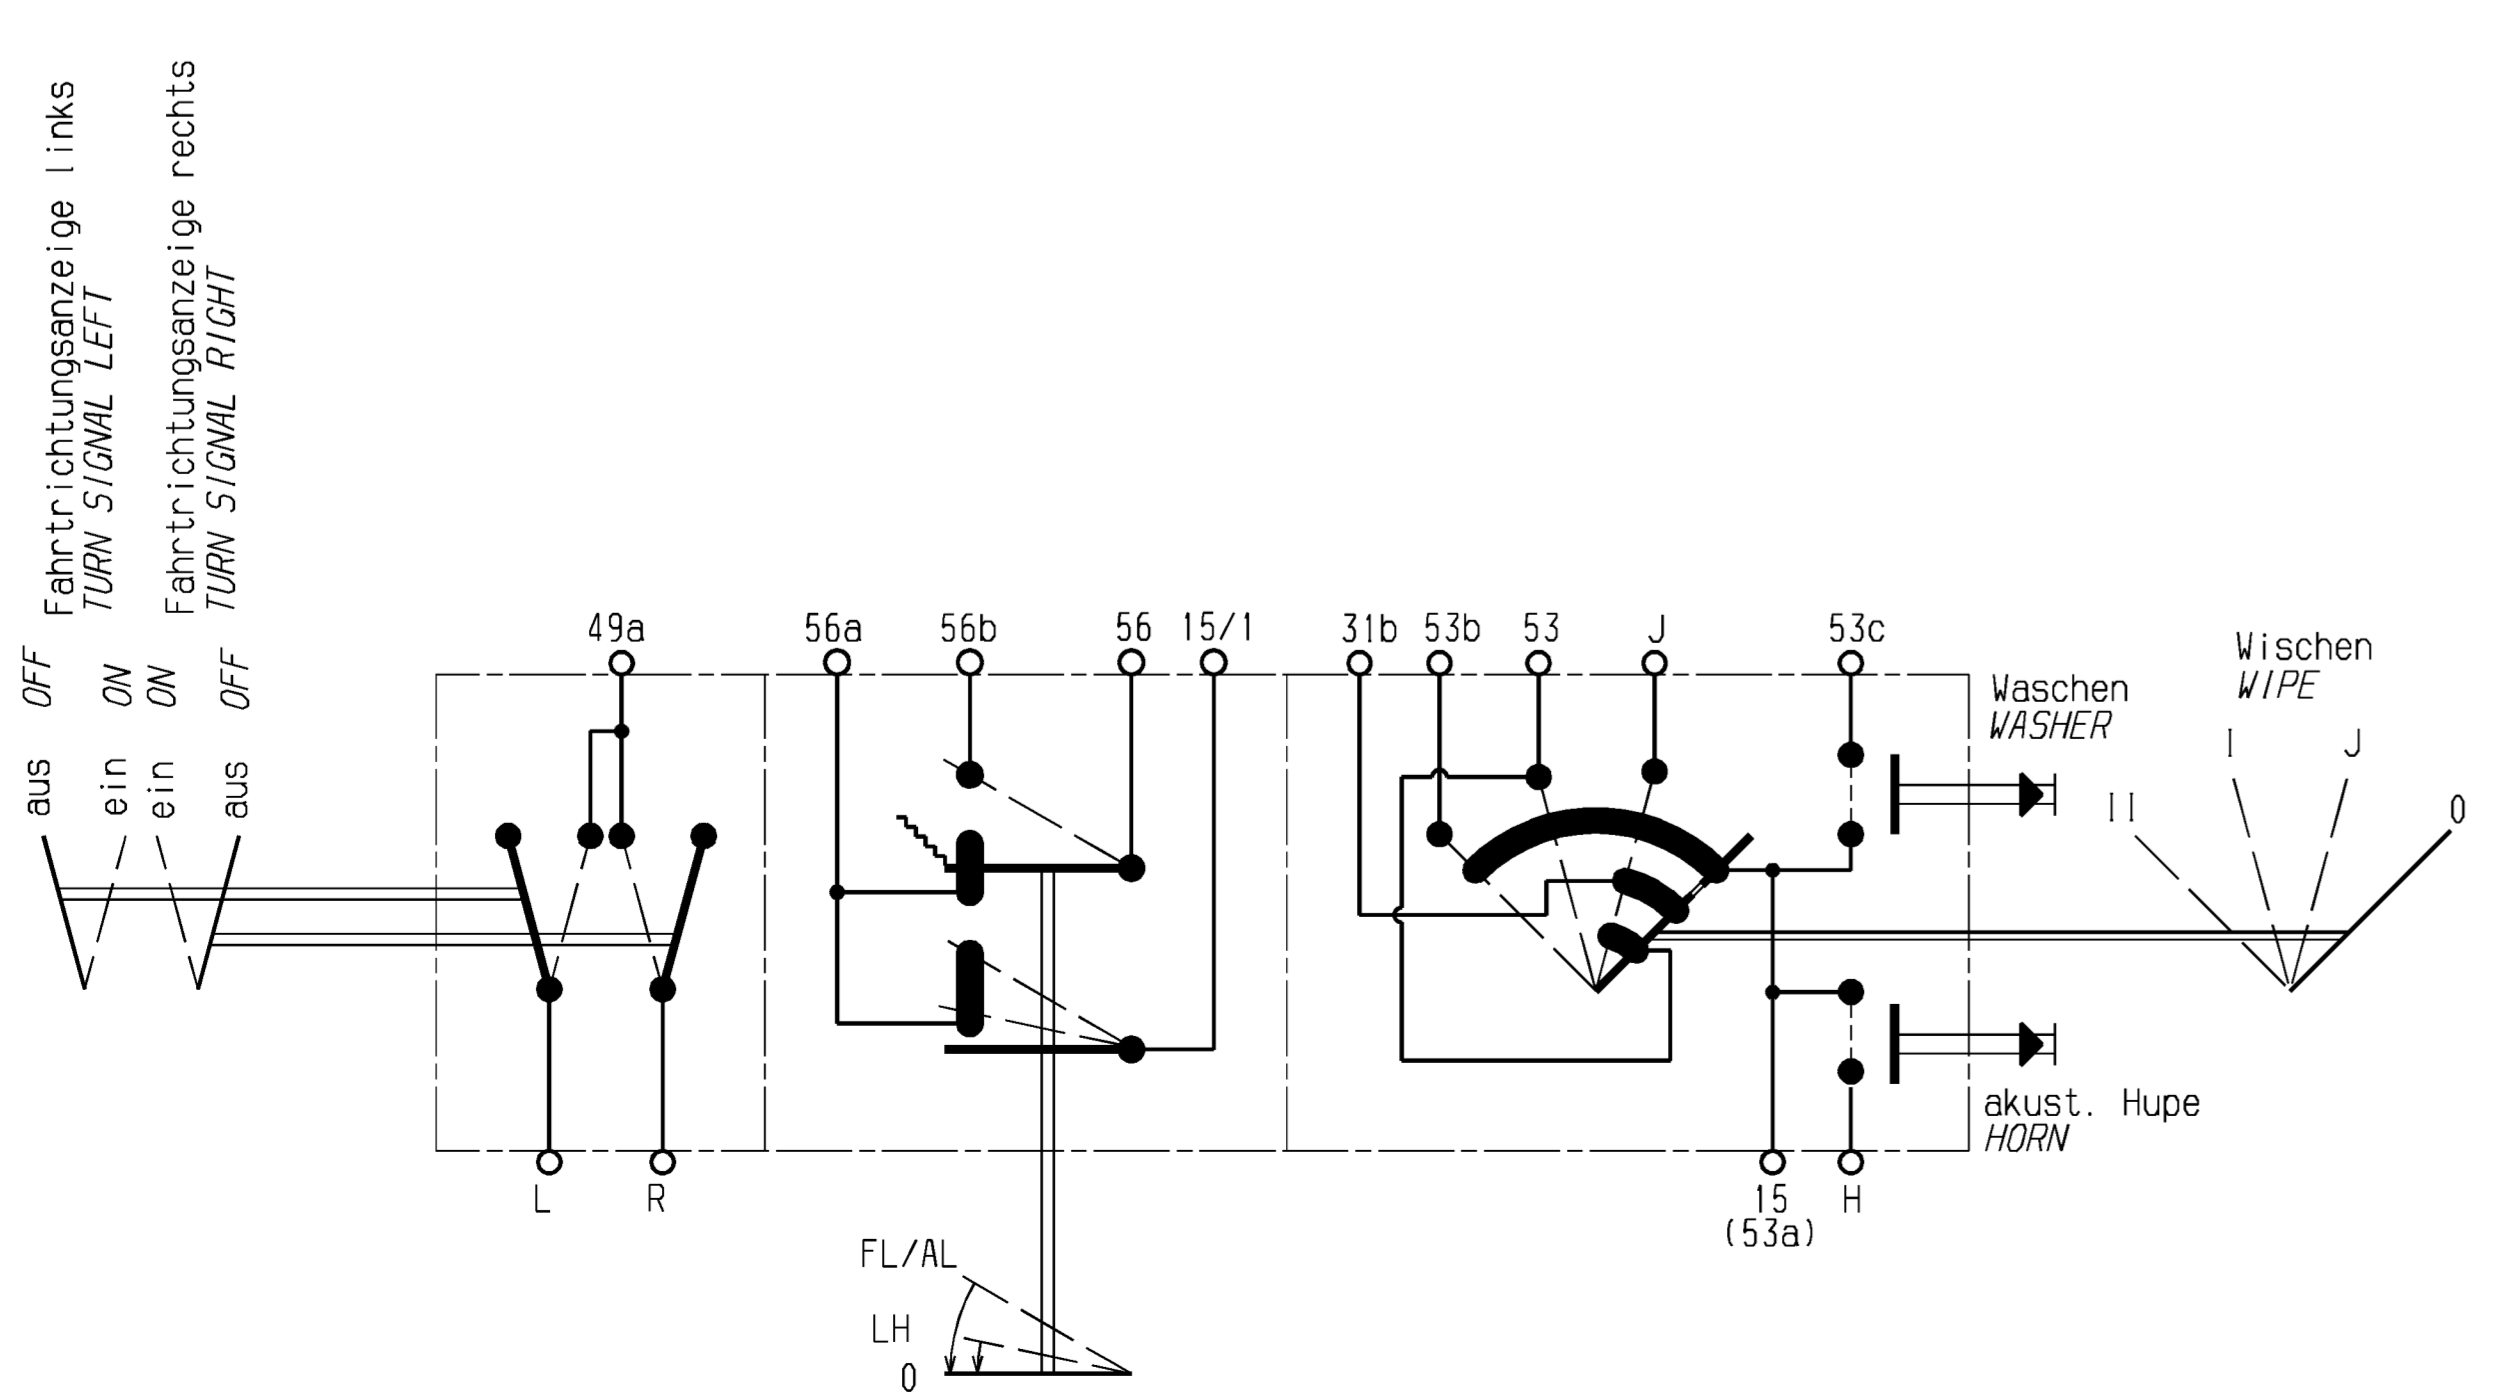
Fahrtrichtungsanzeige links
TURN SIGNAL LEFT
Fahrtrichtungsanzeige rechts
TURN SIGNAL RIGHT

OFF
ON
ON
OFF

aus
ein
ein
aus

49a
56a
56b
56
15/1
31b
53b
53
J
53c

Waschen
WASHER

Wischen
WIPE

I
J
II
0

akust. Hupe
HORN

L
R

15
(53a)
H

FL/AL
LH
0